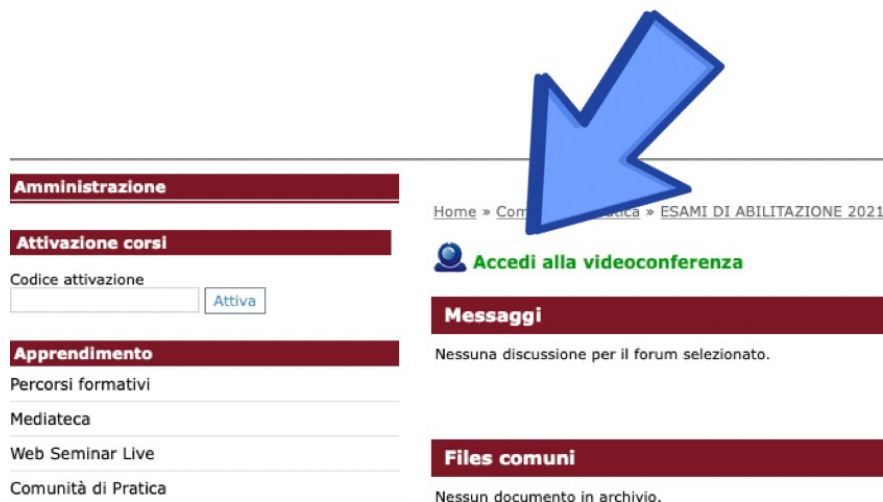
Amministrazione

Attivazione corsi

Codice attivazione

Attiva

Apprendimento

Percorsi formativi

Mediateca

Web Seminar Live

Comunità di Pratica

Home » Com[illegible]atica » ESAMI DI ABILITAZIONE 2021

Accedi alla videoconferenza

Messaggi

Nessuna discussione per il forum selezionato.

Files comuni

Nessun documento in archivio.